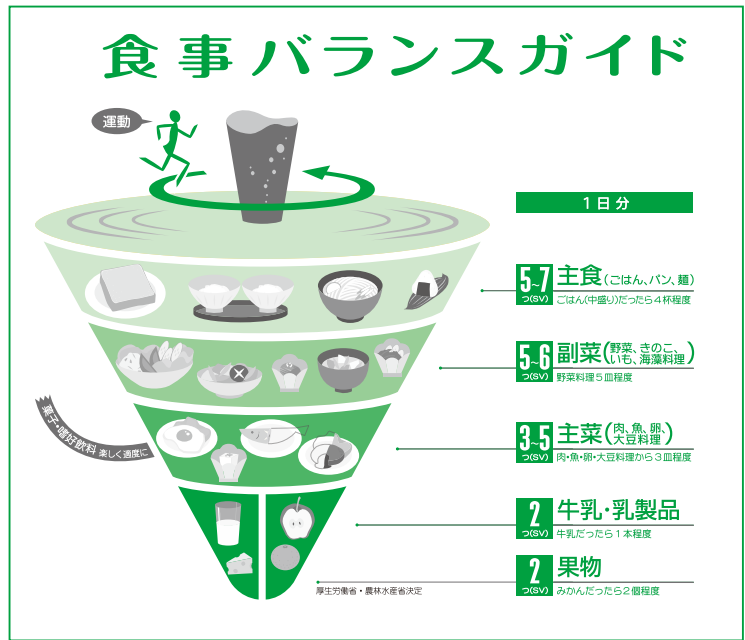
食事バランスガイド

運動

1日分

5~7 つ(SV) 主食(ごはん、パン、麺)
ごはん(中盛り)だったら4杯程度

5~6 つ(SV) 副菜(野菜、きのこ、いも、海藻料理)
野菜料理5皿程度

3~5 つ(SV) 主菜(肉、魚、卵、大豆料理)
肉・魚・卵・大豆料理から3皿程度

2 つ(SV) 牛乳・乳製品
牛乳だったら1本程度

2 つ(SV) 果物
みかんだったら2個程度

菓子・嗜好飲料 楽しく適度に

厚生労働省・農林水産省決定